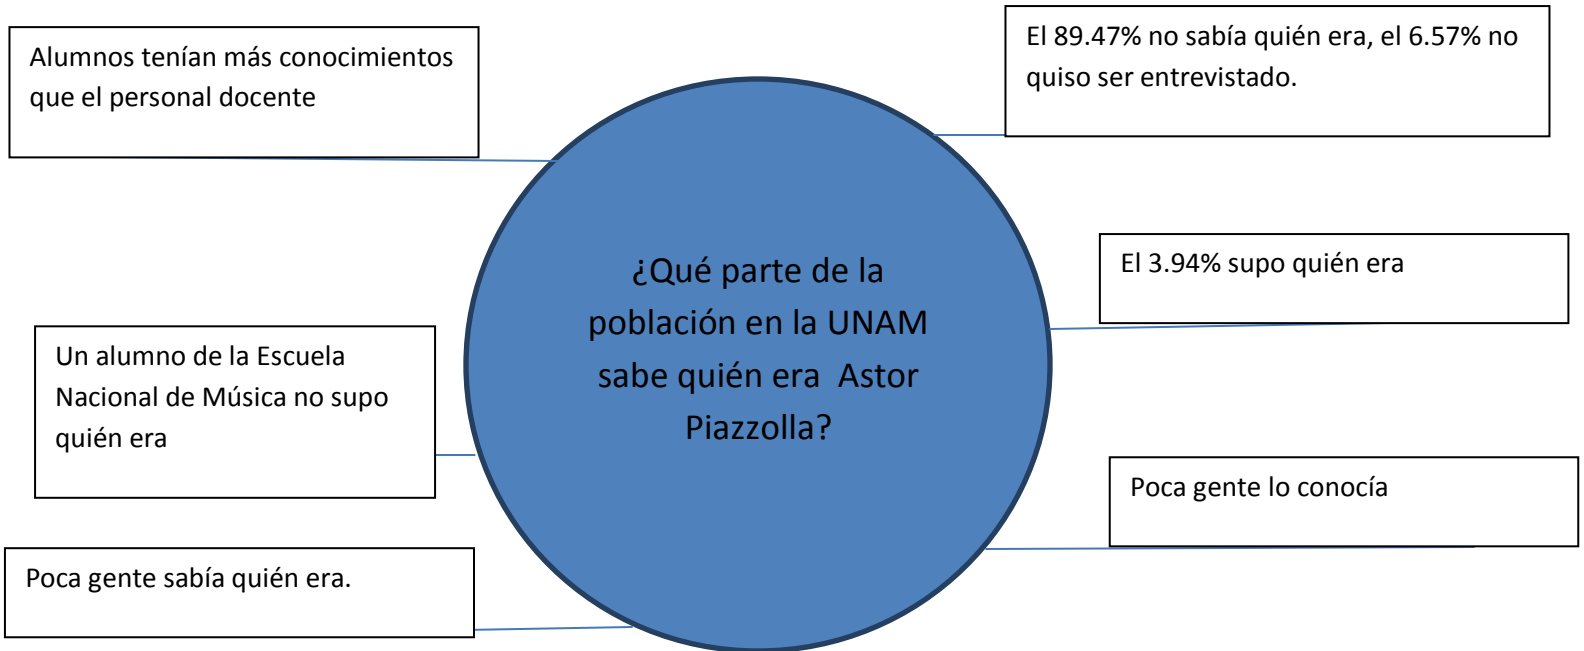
¿Qué parte de la población en la UNAM sabe quién era Astor Piazzolla?

Alumnos tenían más conocimientos que el personal docente

El 89.47% no sabía quién era, el 6.57% no quiso ser entrevistado.

El 3.94% supo quién era

Un alumno de la Escuela Nacional de Música no supo quién era

Poca gente lo conocía

Poca gente sabía quién era.